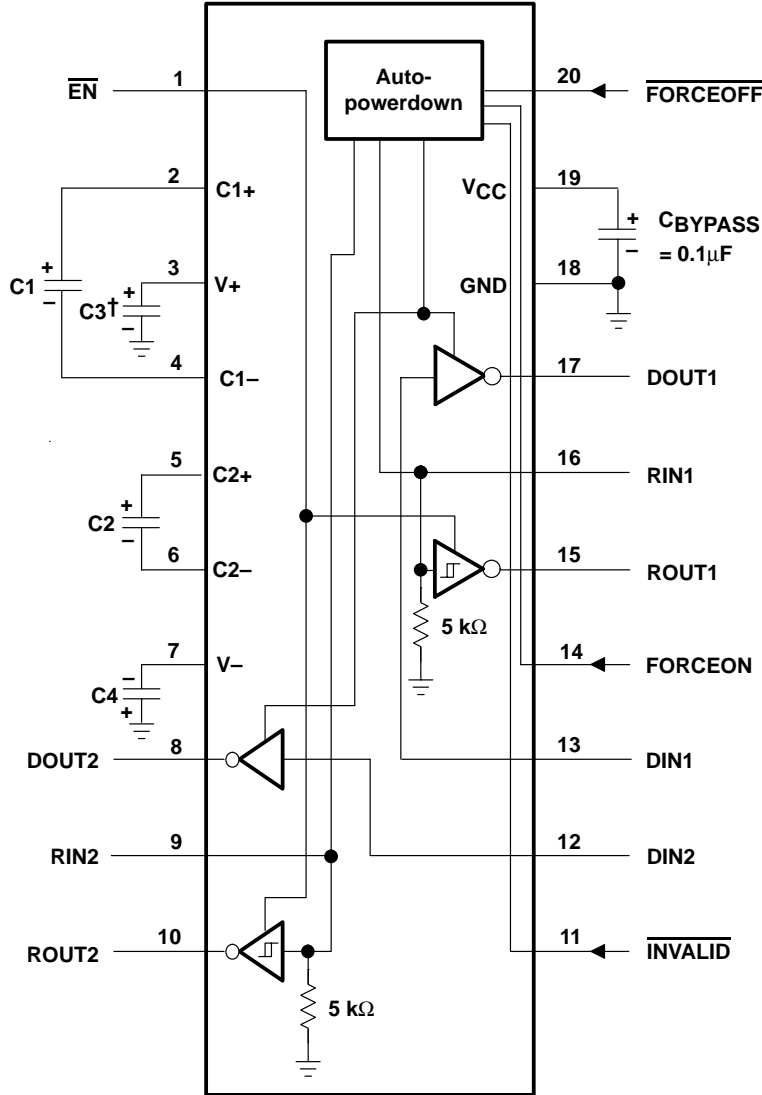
Auto-powerdown

$\overline{EN}$ 1

20 $\overline{FORCEOFF}$

2 C1+

$V_{CC}$ 19

$C_{BYPASS}$ = 0.1µF

C1

3 V+

C3†

GND 18

4 C1–

17 DOUT1

5 C2+

16 RIN1

C2

6 C2–

15 ROUT1

5 kΩ

7 V–

14 FORCEON

C4

DOUT2 8

13 DIN1

RIN2 9

12 DIN2

ROUT2 10

11 $\overline{INVALID}$

5 kΩ